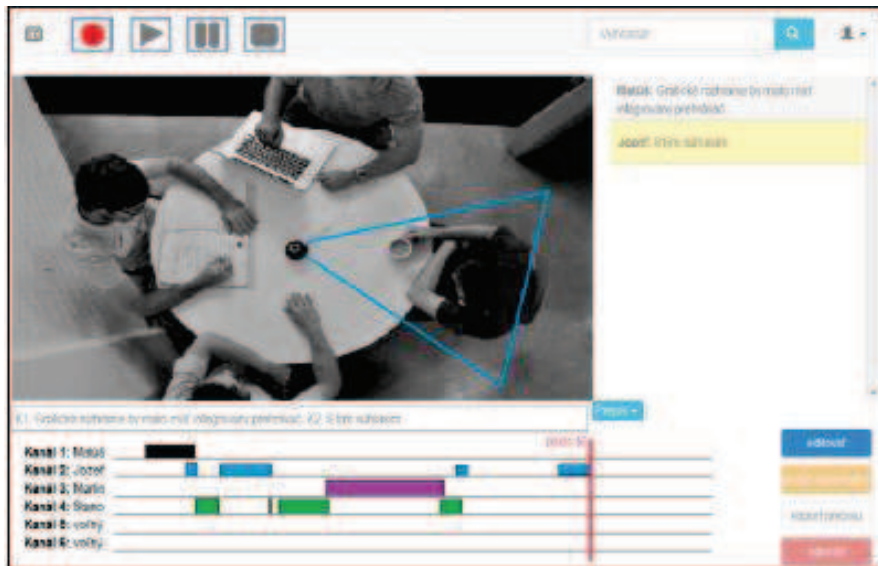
Vyhľadať

Matúš: Grafické rozhranie by malo mať integrovaný prehrávač.

Jozef: S tým súhlasím.

K1: Grafické rozhranie by malo mať integrovaný prehrávač. K2: S tým súhlasím.

Prepis

Kanál 1: Matúš
Kanál 2: Jozef
Kanál 3: Mario
Kanál 4: Stano
Kanál 5: voľný
Kanál 6: voľný

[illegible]

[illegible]

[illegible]

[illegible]

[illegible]